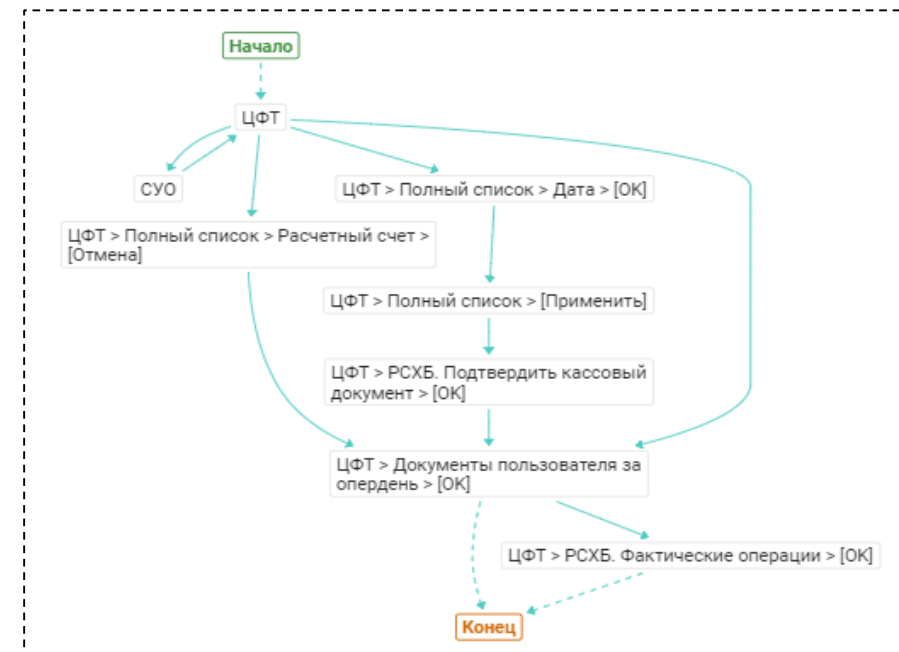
Начало

ЦФТ

СУО

ЦФТ > Полный список > Дата > [ОК]

ЦФТ > Полный список > Расчетный счет > [Отмена]

ЦФТ > Полный список > [Применить]

ЦФТ > РСХБ. Подтвердить кассовый документ > [ОК]

ЦФТ > Документы пользователя за опердень > [ОК]

ЦФТ > РСХБ. Фактические операции > [ОК]

Конец